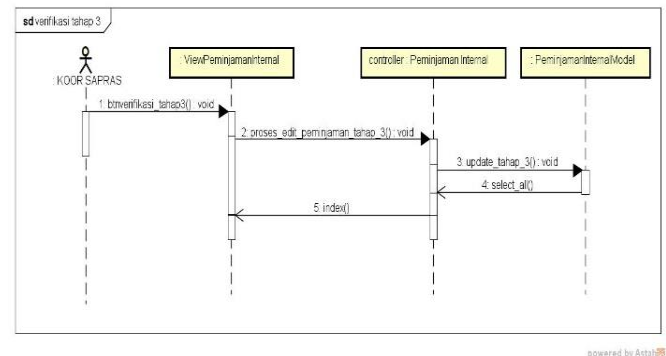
sd verifikasi tahap 3

: KOOR SAPRAS

: ViewPeminjamanInternal

controller : Peminjaman Internal

: PeminjamanInternalModel

1: btnverifikasi_tahap3() : void

2: proses_edit_peminjaman_tahap_3() : void

3: update_tahap_3() : void

4: select_all()

5: index()

powered by Astah